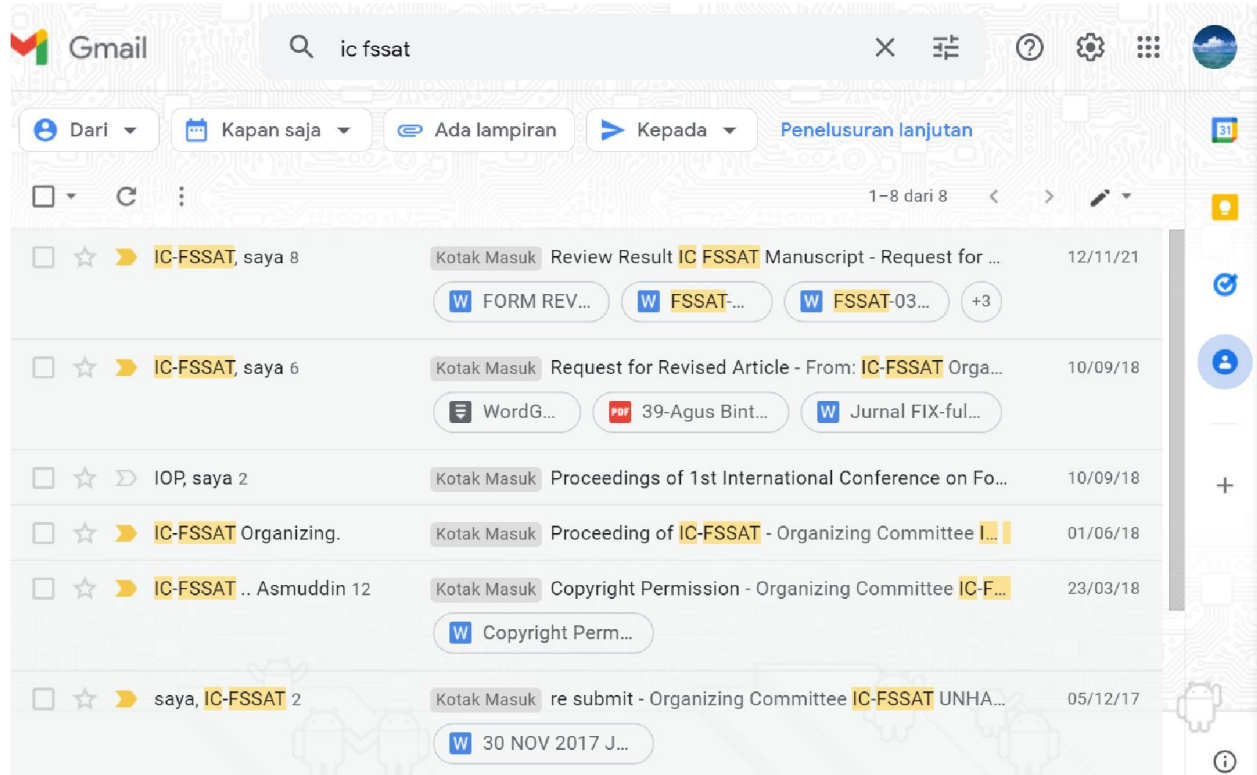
Gmail

ic fssat

Dari
Kapan saja
Ada lampiran
Kepada
Penelusuran lanjutan

1–8 dari 8

31

IC-FSSAT, saya 8 Kotak Masuk Review Result IC FSSAT Manuscript - Request for ... 12/11/21
FORM REV... FSSAT-... FSSAT-03... +3

IC-FSSAT, saya 6 Kotak Masuk Request for Revised Article - From: IC-FSSAT Orga... 10/09/18
WordG... PDF 39-Agus Bint... Jurnal FIX-ful...

IOP, saya 2 Kotak Masuk Proceedings of 1st International Conference on Fo... 10/09/18

IC-FSSAT Organizing. Kotak Masuk Proceeding of IC-FSSAT - Organizing Committee I... 01/06/18

IC-FSSAT .. Asmuddin 12 Kotak Masuk Copyright Permission - Organizing Committee IC-F... 23/03/18
Copyright Perm...

saya, IC-FSSAT 2 Kotak Masuk re submit - Organizing Committee IC-FSSAT UNHA... 05/12/17
30 NOV 2017 J...

+